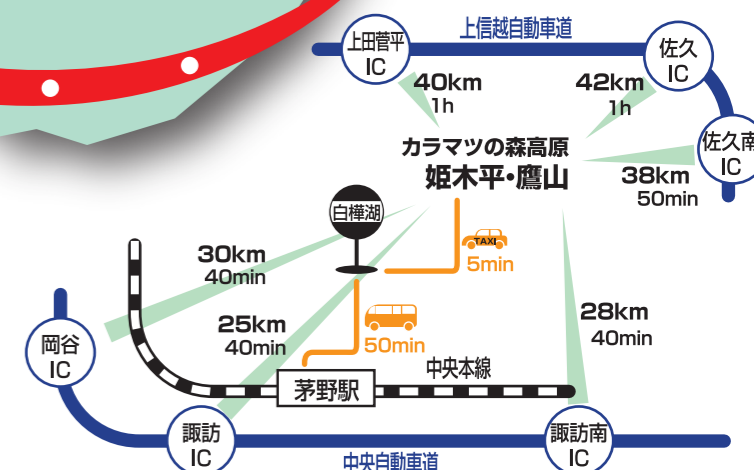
上信越自動車道

上田菅平 IC

佐久 IC

佐久南 IC

40km 1h

42km 1h

カラマツの森高原
姫木平・鷹山

38km 50min

白樺湖

TAXI
5min

30km 40min

25km 40min

50min

28km 40min

岡谷 IC

茅野駅

中央本線

諏訪 IC

諏訪南 IC

中央自動車道